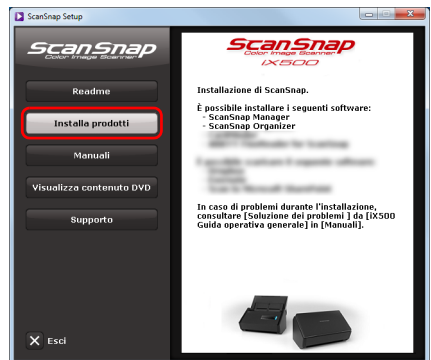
ScanSnap Setup

ScanSnap
Color Image Scanner

Readme

Installa prodotti

Manuali

Visualizza contenuto DVD

Supporto

Esci

ScanSnap
Color Image Scanner
iX500

Installazione di ScanSnap.

È possibile installare i seguenti software:
- ScanSnap Manager
- ScanSnap Organizer
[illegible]
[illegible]

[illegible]
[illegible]
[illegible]
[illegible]

In caso di problemi durante l'installazione, consultare [Soluzione dei problemi ] da [iX500 Guida operativa generale] in [Manuali].